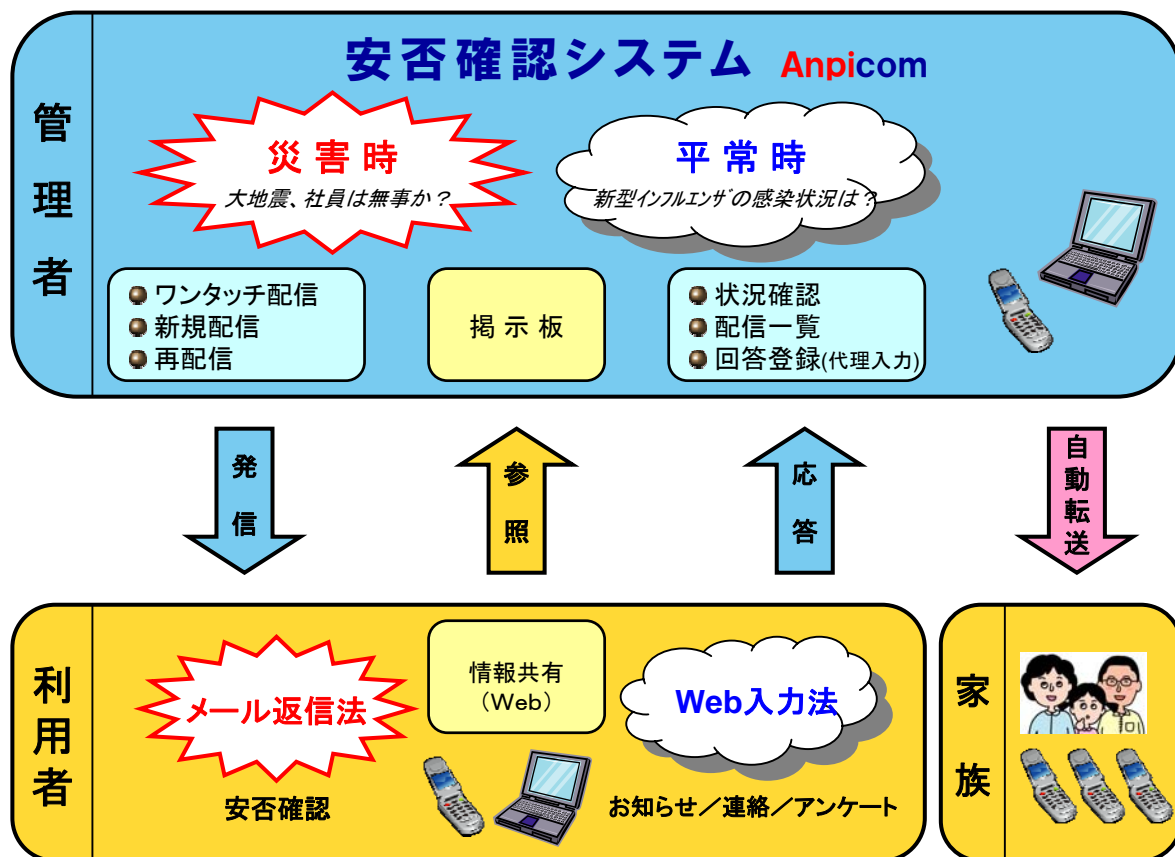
管理者

安否確認システム Anpicom

災害時
大地震、社員は無事か？

平常時
新型インフルエンザの感染状況は？

ワンタッチ配信
新規配信
再配信

掲示板

状況確認
配信一覧
回答登録(代理入力)

発信

参照

応答

自動転送

利用者

メール返信法
安否確認

情報共有
（Web）

Web入力法
お知らせ／連絡／アンケート

家族